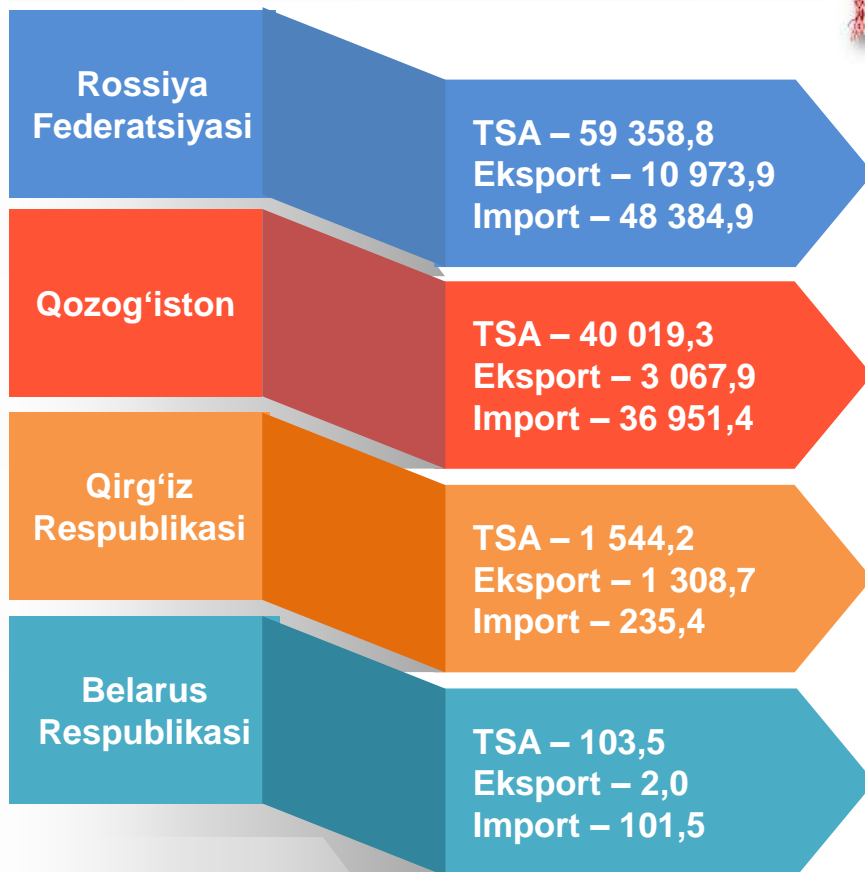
Rossiya Federatsiyasi

TSA – 59 358,8
Eksport – 10 973,9
Import – 48 384,9

Qozog‘iston

TSA – 40 019,3
Eksport – 3 067,9
Import – 36 951,4

Qirg‘iz Respublikasi

TSA – 1 544,2
Eksport – 1 308,7
Import – 235,4

Belarus Respublikasi

TSA – 103,5
Eksport – 2,0
Import – 101,5